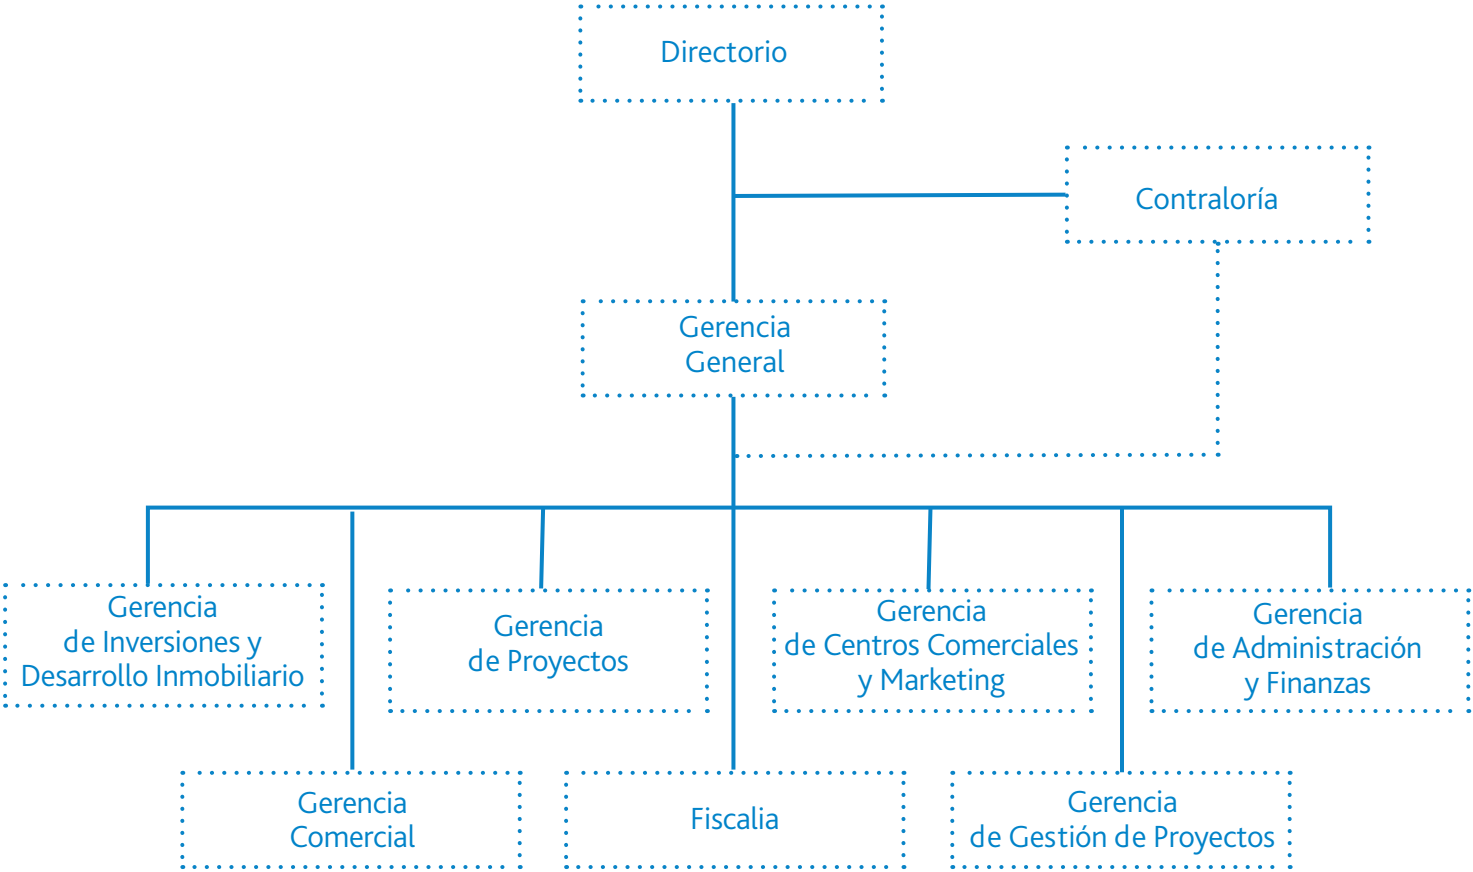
Directorio

Contraloría

Gerencia General

Gerencia de Inversiones y Desarrollo Inmobiliario

Gerencia de Proyectos

Gerencia de Centros Comerciales y Marketing

Gerencia de Administración y Finanzas

Gerencia Comercial

Fiscalia

Gerencia de Gestión de Proyectos